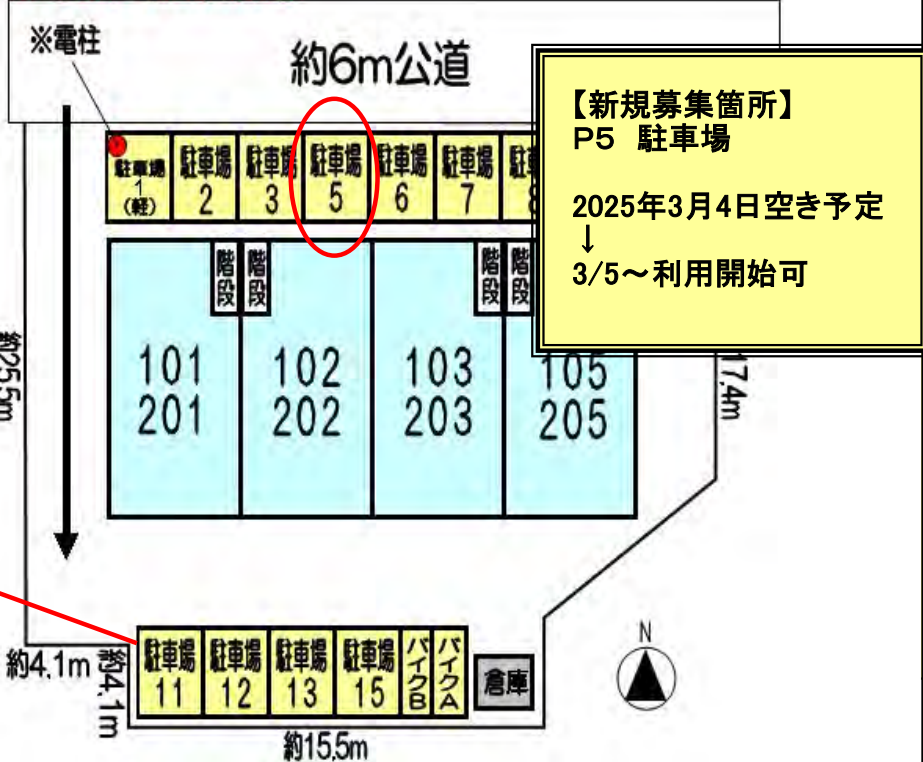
※電柱

約6m公道

駐車場 1 (軽)
駐車場 2
駐車場 3
駐車場 5
駐車場 6
駐車場 7
駐 8

【新規募集箇所】
P5 駐車場

2025年3月4日空き予定
↓
3/5～利用開始可

階段
階段
階段
階段

101
201
102
202
103
203
105
205

約25.5m
17.4m

駐車場 11
駐車場 12
駐車場 13
駐車場 15
バイクB
バイクA
倉庫

N

約4.1m
約4.1m
約15.5m